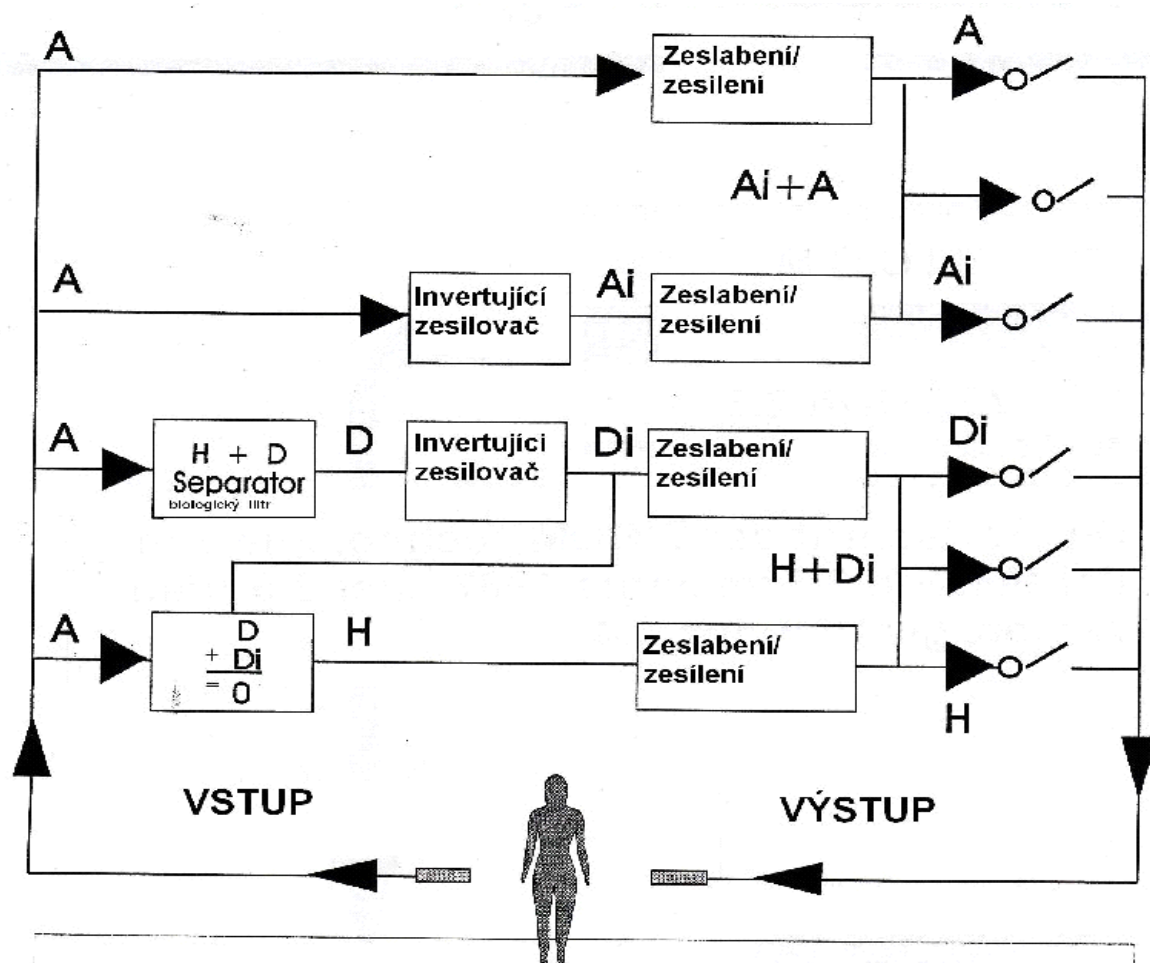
A

Zeslabení/ zesílení

A

Ai+A

A

Invertující zesilovač

Ai

Zeslabení/ zesílení

Ai

A

H + D Separator biologický filtr

D

Invertující zesilovač

Di

Zeslabení/ zesílení

Di

H+Di

A

D + Di = 0

H

Zeslabení/ zesílení

H

VSTUP

VÝSTUP